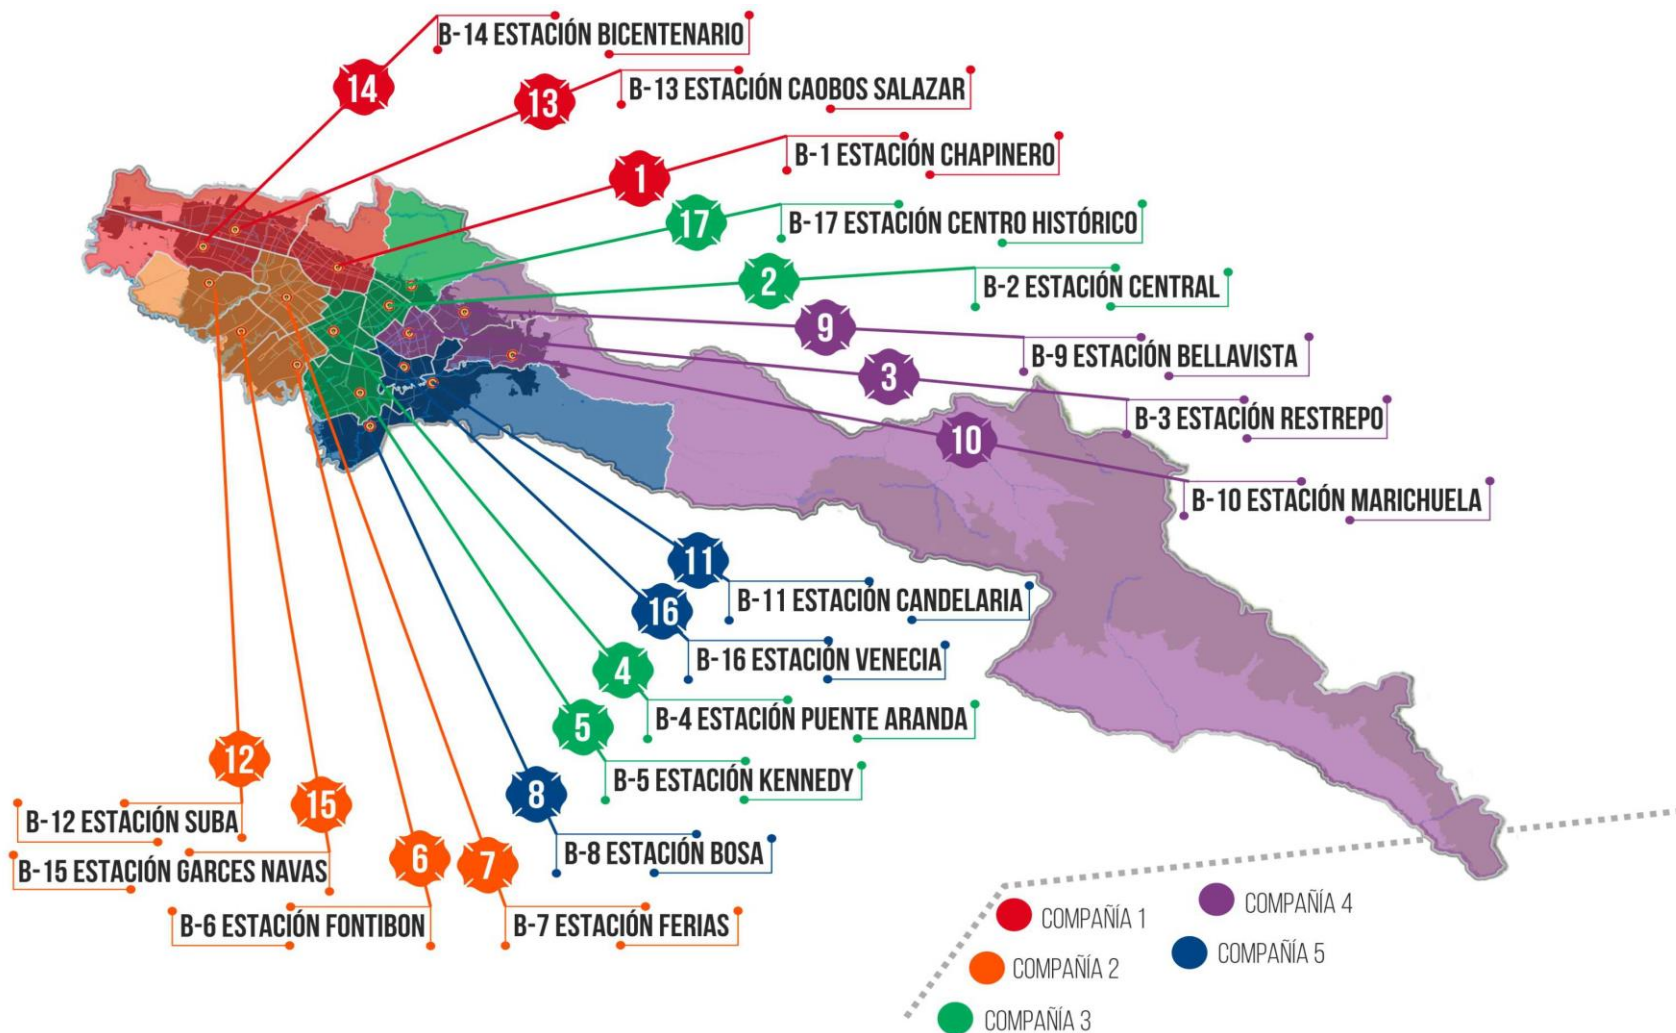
14
B-14 ESTACIÓN BICENTENARIO

13
B-13 ESTACIÓN CAOBOS SALAZAR

1
B-1 ESTACIÓN CHAPINERO

17
B-17 ESTACIÓN CENTRO HISTÓRICO

2
B-2 ESTACIÓN CENTRAL

9
B-9 ESTACIÓN BELLAVISTA

3
B-3 ESTACIÓN RESTREPO

10
B-10 ESTACIÓN MARICHUELA

11
B-11 ESTACIÓN CANDELARIA

16
B-16 ESTACIÓN VENECIA

4
B-4 ESTACIÓN PUENTE ARANDA

5
B-5 ESTACIÓN KENNEDY

8
B-8 ESTACIÓN BOSA

12
B-12 ESTACIÓN SUBA

15
B-15 ESTACIÓN GARCES NAVAS

6
B-6 ESTACIÓN FONTIBON

7
B-7 ESTACIÓN FERIAS

COMPAÑÍA 1
COMPAÑÍA 4
COMPAÑÍA 2
COMPAÑÍA 5
COMPAÑÍA 3